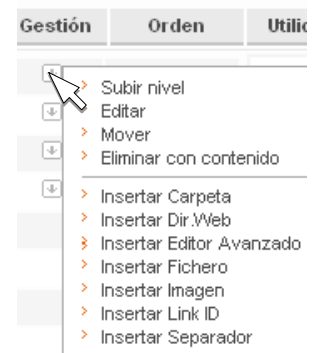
| Gestión | Orden | Utilic |
|---|---|---|

Subir nivel
Editar
Mover
Eliminar con contenido

Insertar Carpeta
Insertar Dir.Web
Insertar Editor Avanzado
Insertar Fichero
Insertar Imagen
Insertar Link ID
Insertar Separador